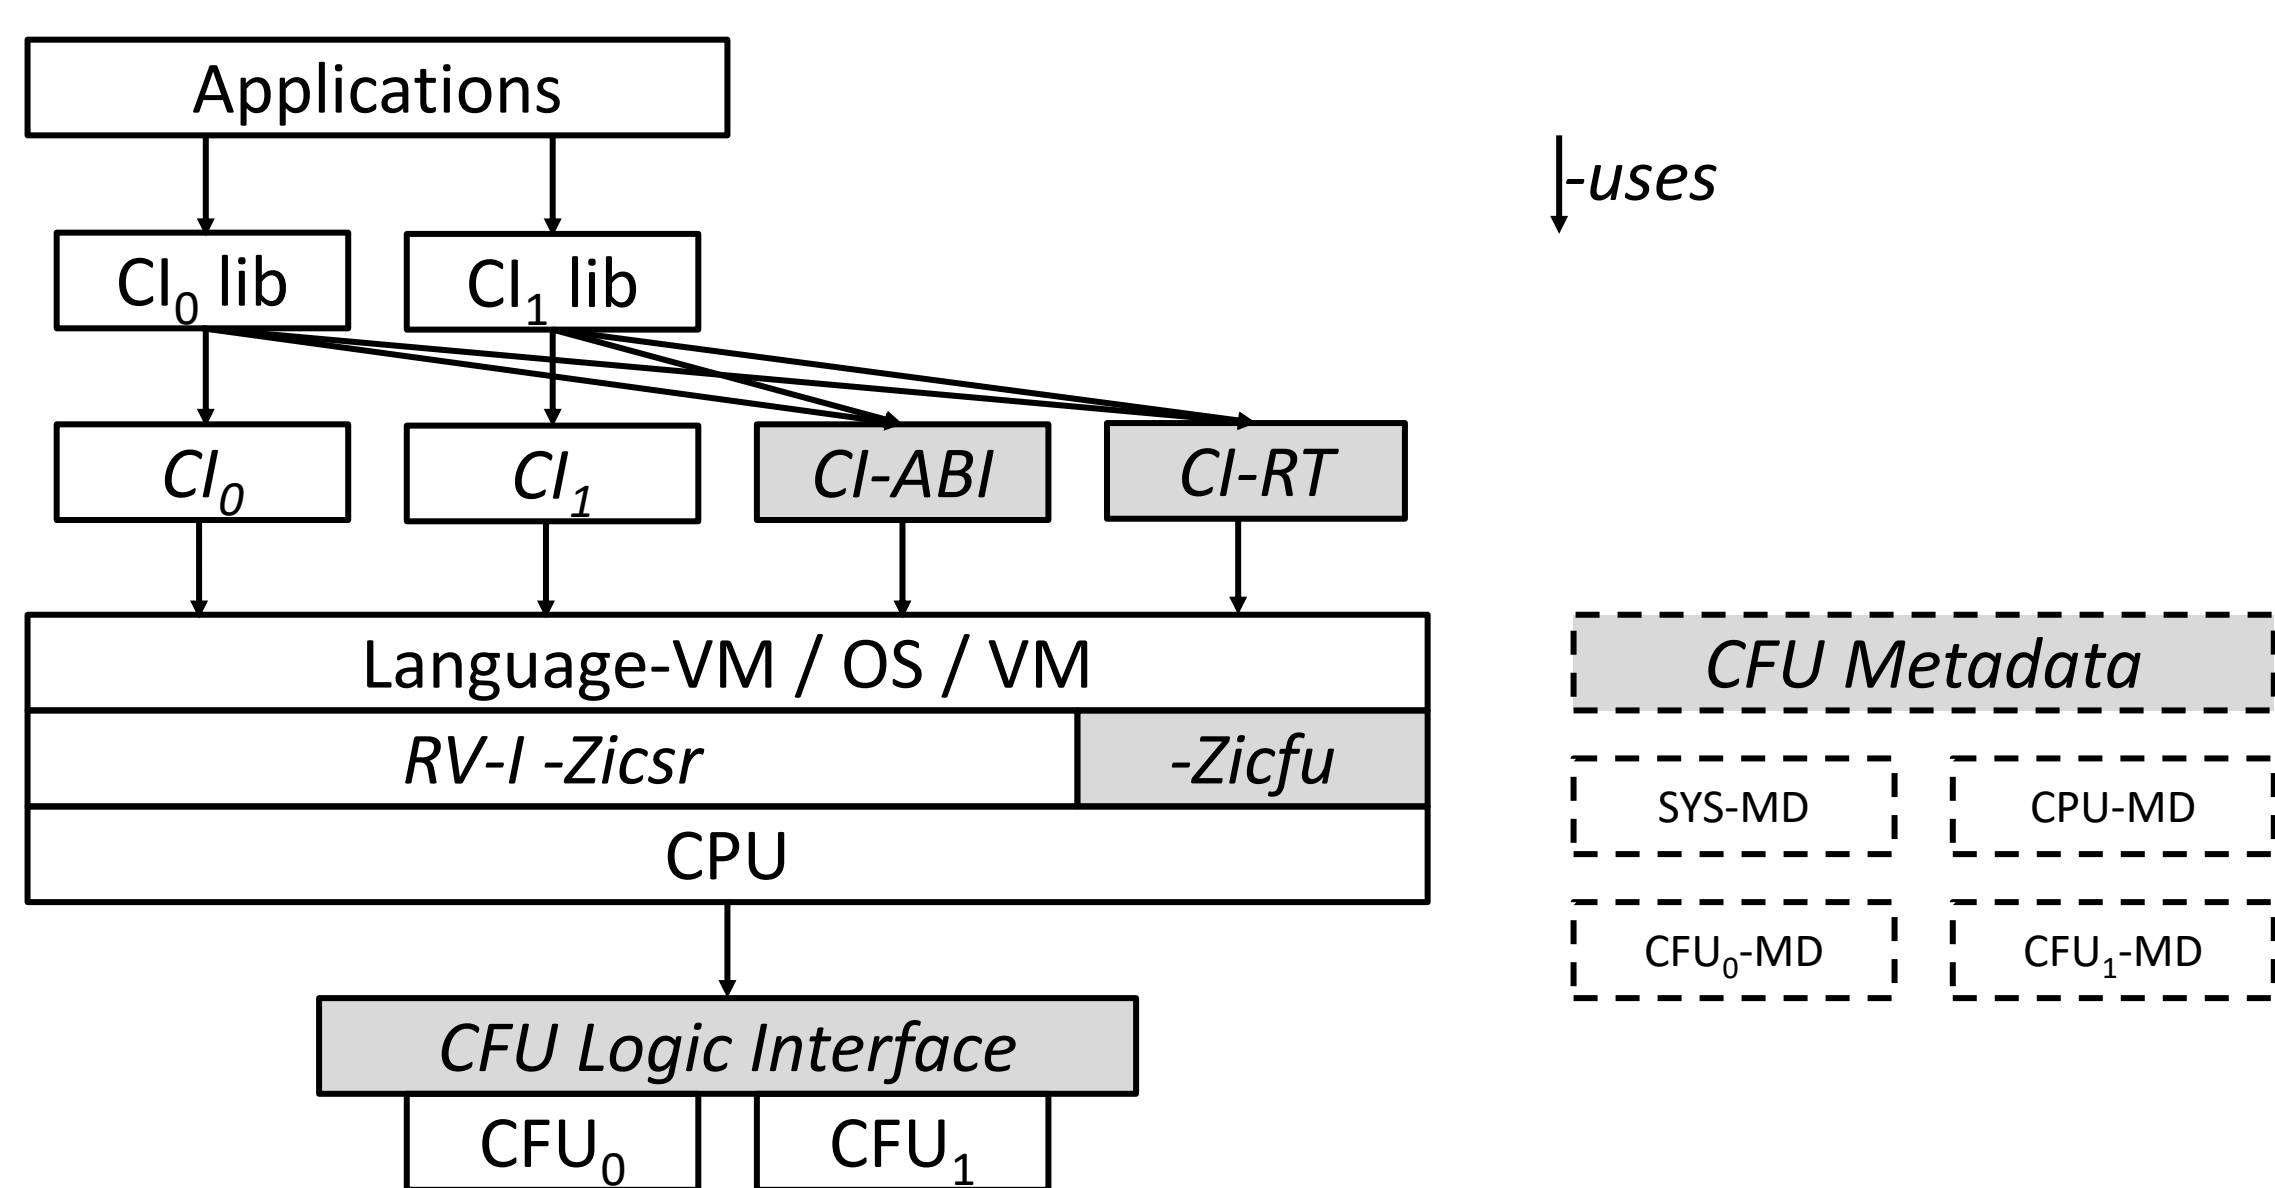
Applications

-uses

CI$_0$ lib

CI$_1$ lib

CI$_0$

CI$_1$

CI-ABI

CI-RT

Language-VM / OS / VM

RV-I -Zicsr

-Zicfu

CPU

CFU Logic Interface

CFU$_0$

CFU$_1$

CFU Metadata

SYS-MD

CPU-MD

CFU$_0$-MD

CFU$_1$-MD